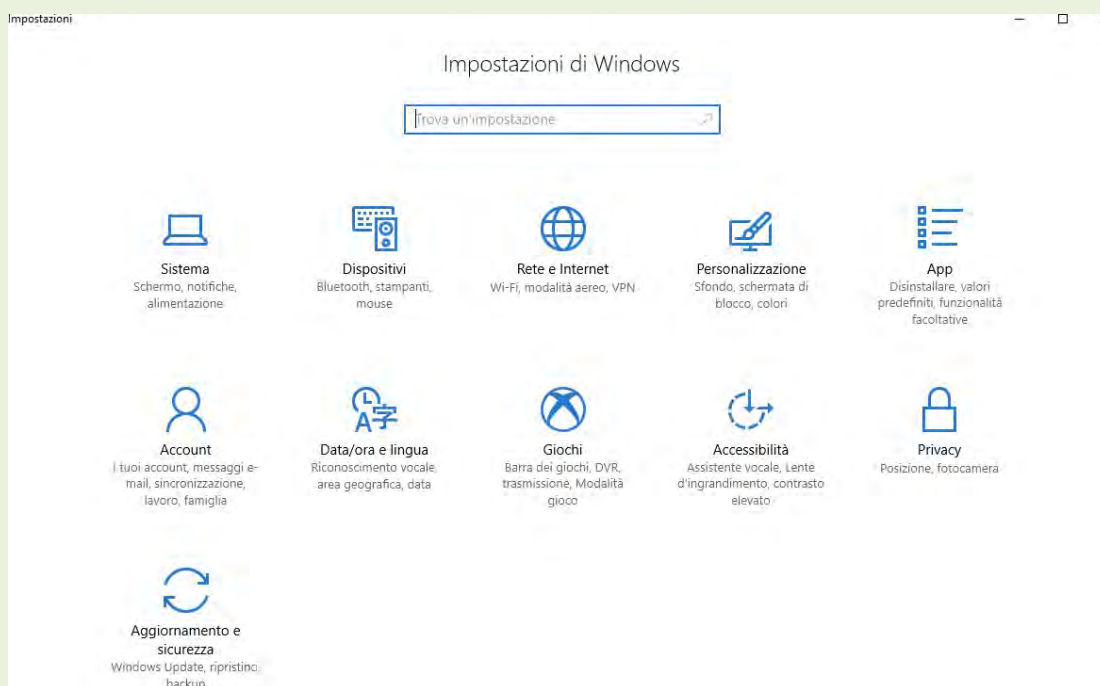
Impostazioni

Impostazioni di Windows

Trova un'impostazione

Sistema
Schermo, notifiche, alimentazione

Dispositivi
Bluetooth, stampanti, mouse

Rete e Internet
Wi-Fi, modalità aereo, VPN

Personalizzazione
Sfondo, schermata di blocco, colori

App
Disinstallare, valori predefiniti, funzionalità facoltative

Account
I tuoi account, messaggi e-mail, sincronizzazione, lavoro, famiglia

Data/ora e lingua
Riconoscimento vocale, area geografica, data

Giochi
Barra dei giochi, DVR, trasmissione, Modalità gioco

Accessibilità
Assistente vocale, Lente d'ingrandimento, contrasto elevato

Privacy
Posizione, fotocamera

Aggiornamento e sicurezza
Windows Update, ripristino, backup